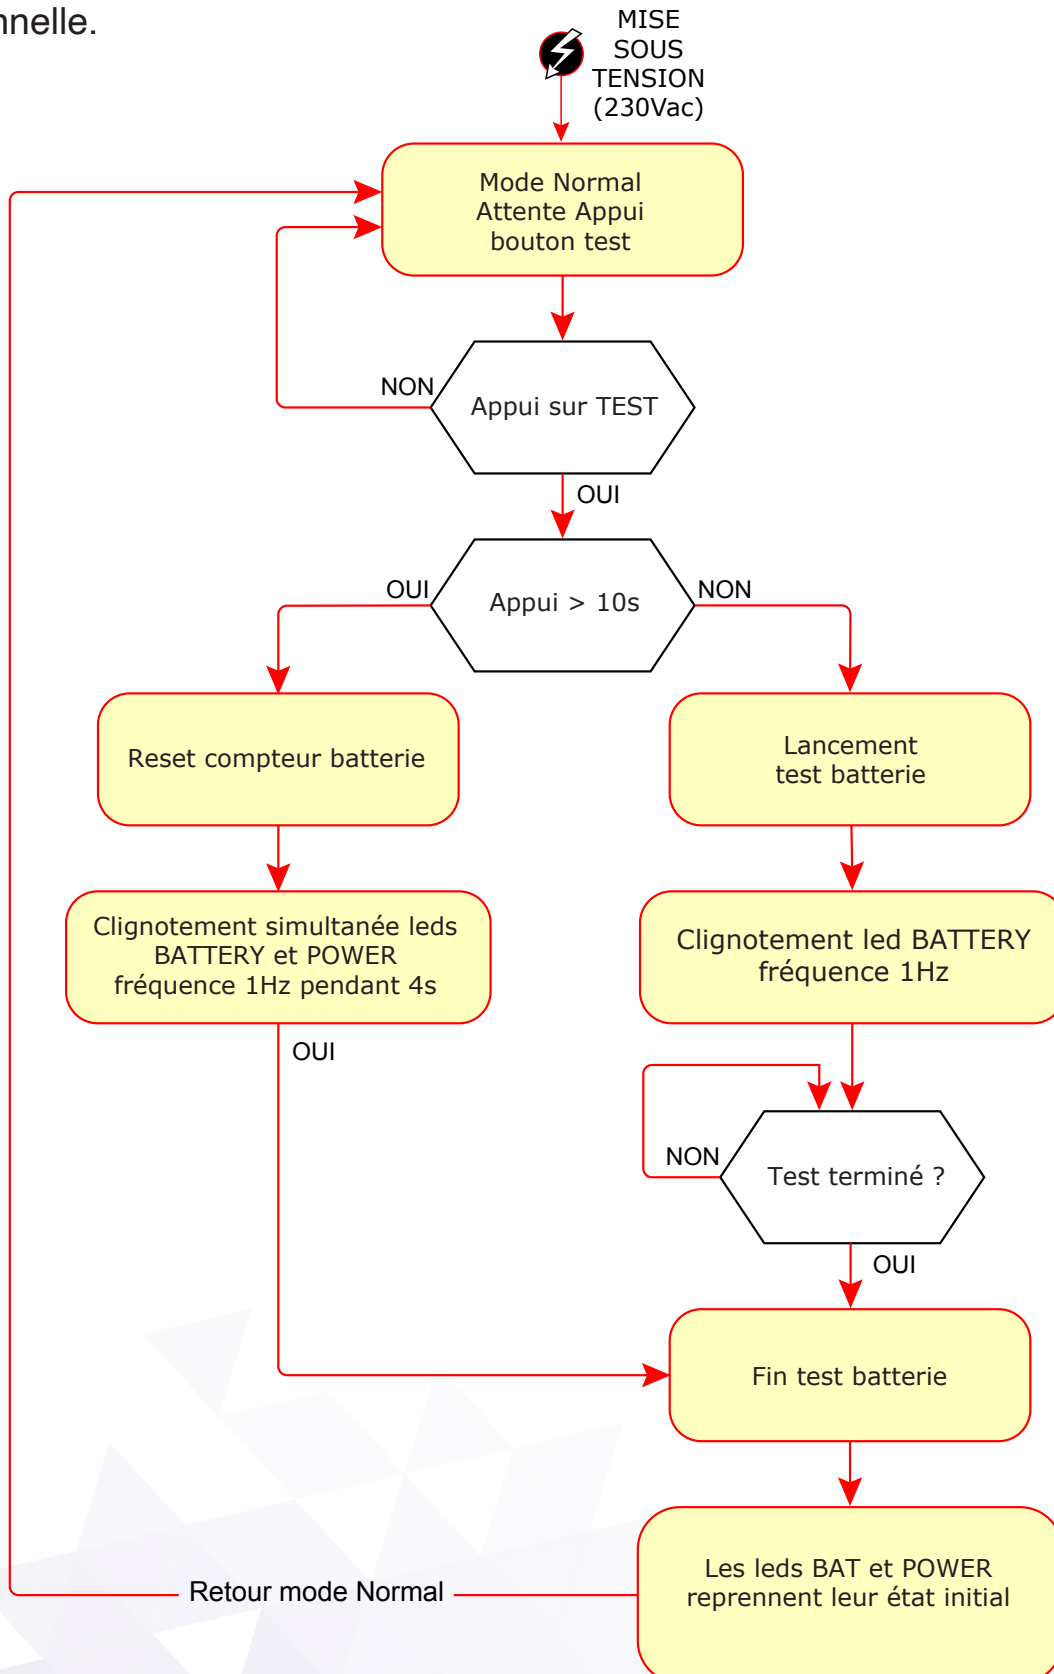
nnelle.

MISE SOUS TENSION (230Vac)

Mode Normal
Attente Appui
bouton test

NON

Appui sur TEST

OUI

OUI

Appui > 10s

NON

Reset compteur batterie

Lancement
test batterie

Clignotement simultanée leds
BATTERY et POWER
fréquence 1Hz pendant 4s

Clignotement led BATTERY
fréquence 1Hz

OUI

NON

Test terminé ?

OUI

Fin test batterie

Les leds BAT et POWER
reprennent leur état initial

Retour mode Normal